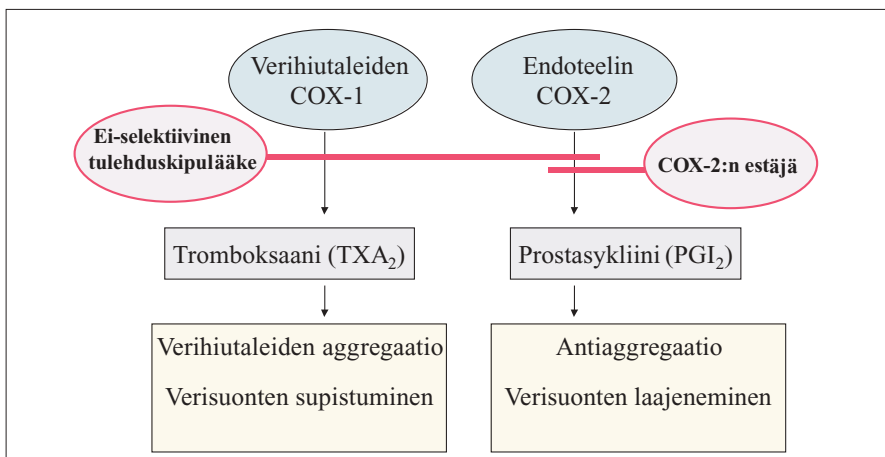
Verihiutaleiden COX-1

Endoteelin COX-2

Ei-selektiivinen tulehduskipulääke

COX-2:n estäjä

Tromboksaani ($TXA_2$)

Prostasykliini ($PGI_2$)

Verihiutaleiden aggregaatio

Verisuonten supistuminen

Antiaggregaatio

Verisuonten laajeneminen